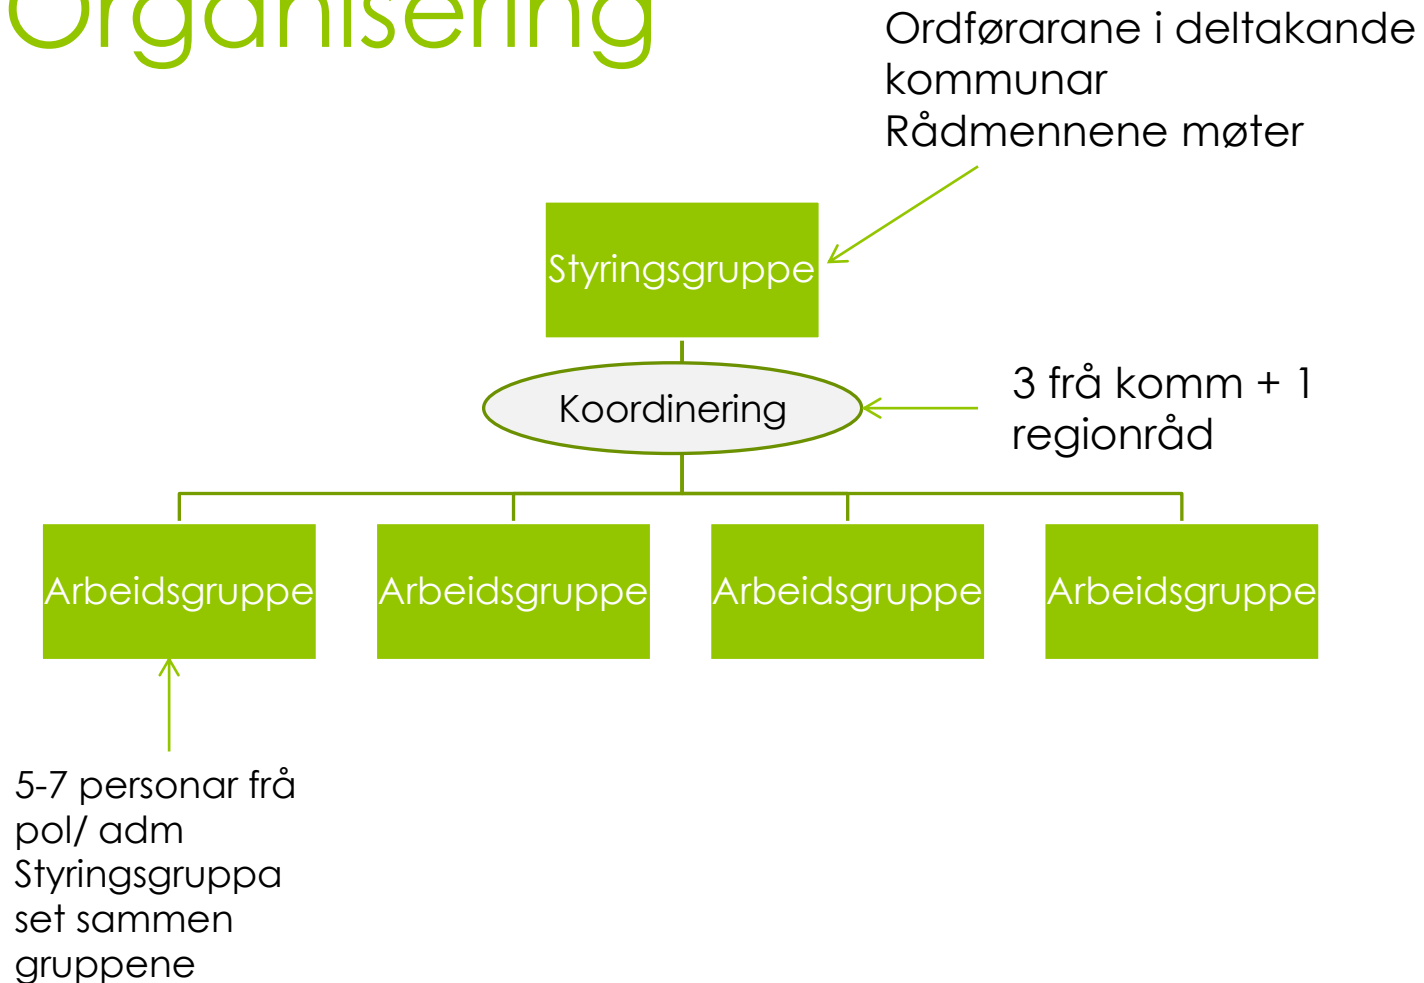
Organisering

Ordførarane i deltakande kommunar
Rådmennene møter

Styringsgruppe

Koordinering

3 frå komm + 1 regionråd

Arbeidsgruppe

Arbeidsgruppe

Arbeidsgruppe

Arbeidsgruppe

5-7 personar frå pol/ adm
Styringsgruppa set sammen gruppene